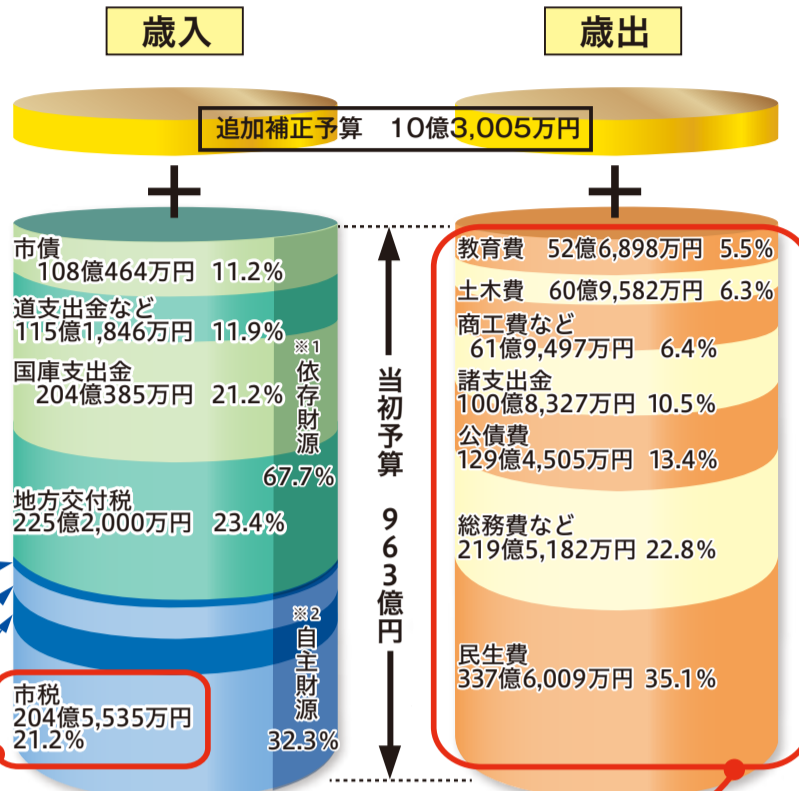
歳入

歳出

追加補正予算　10億3,005万円

＋

＋

市債
108億464万円　11.2%

道支出金など
115億1,846万円　11.9%

国庫支出金
204億385万円　21.2%

※1
依存財源
67.7%

地方交付税
225億2,000万円　23.4%

※2
自主財源
32.3%

市税
204億5,535万円
21.2%

当初予算　963億円

教育費　52億6,898万円　5.5%

土木費　60億9,582万円　6.3%

商工費など
61億9,497万円　6.4%

諸支出金
100億8,327万円　10.5%

公債費
129億4,505万円　13.4%

総務費など
219億5,182万円　22.8%

民生費
337億6,009万円　35.1%